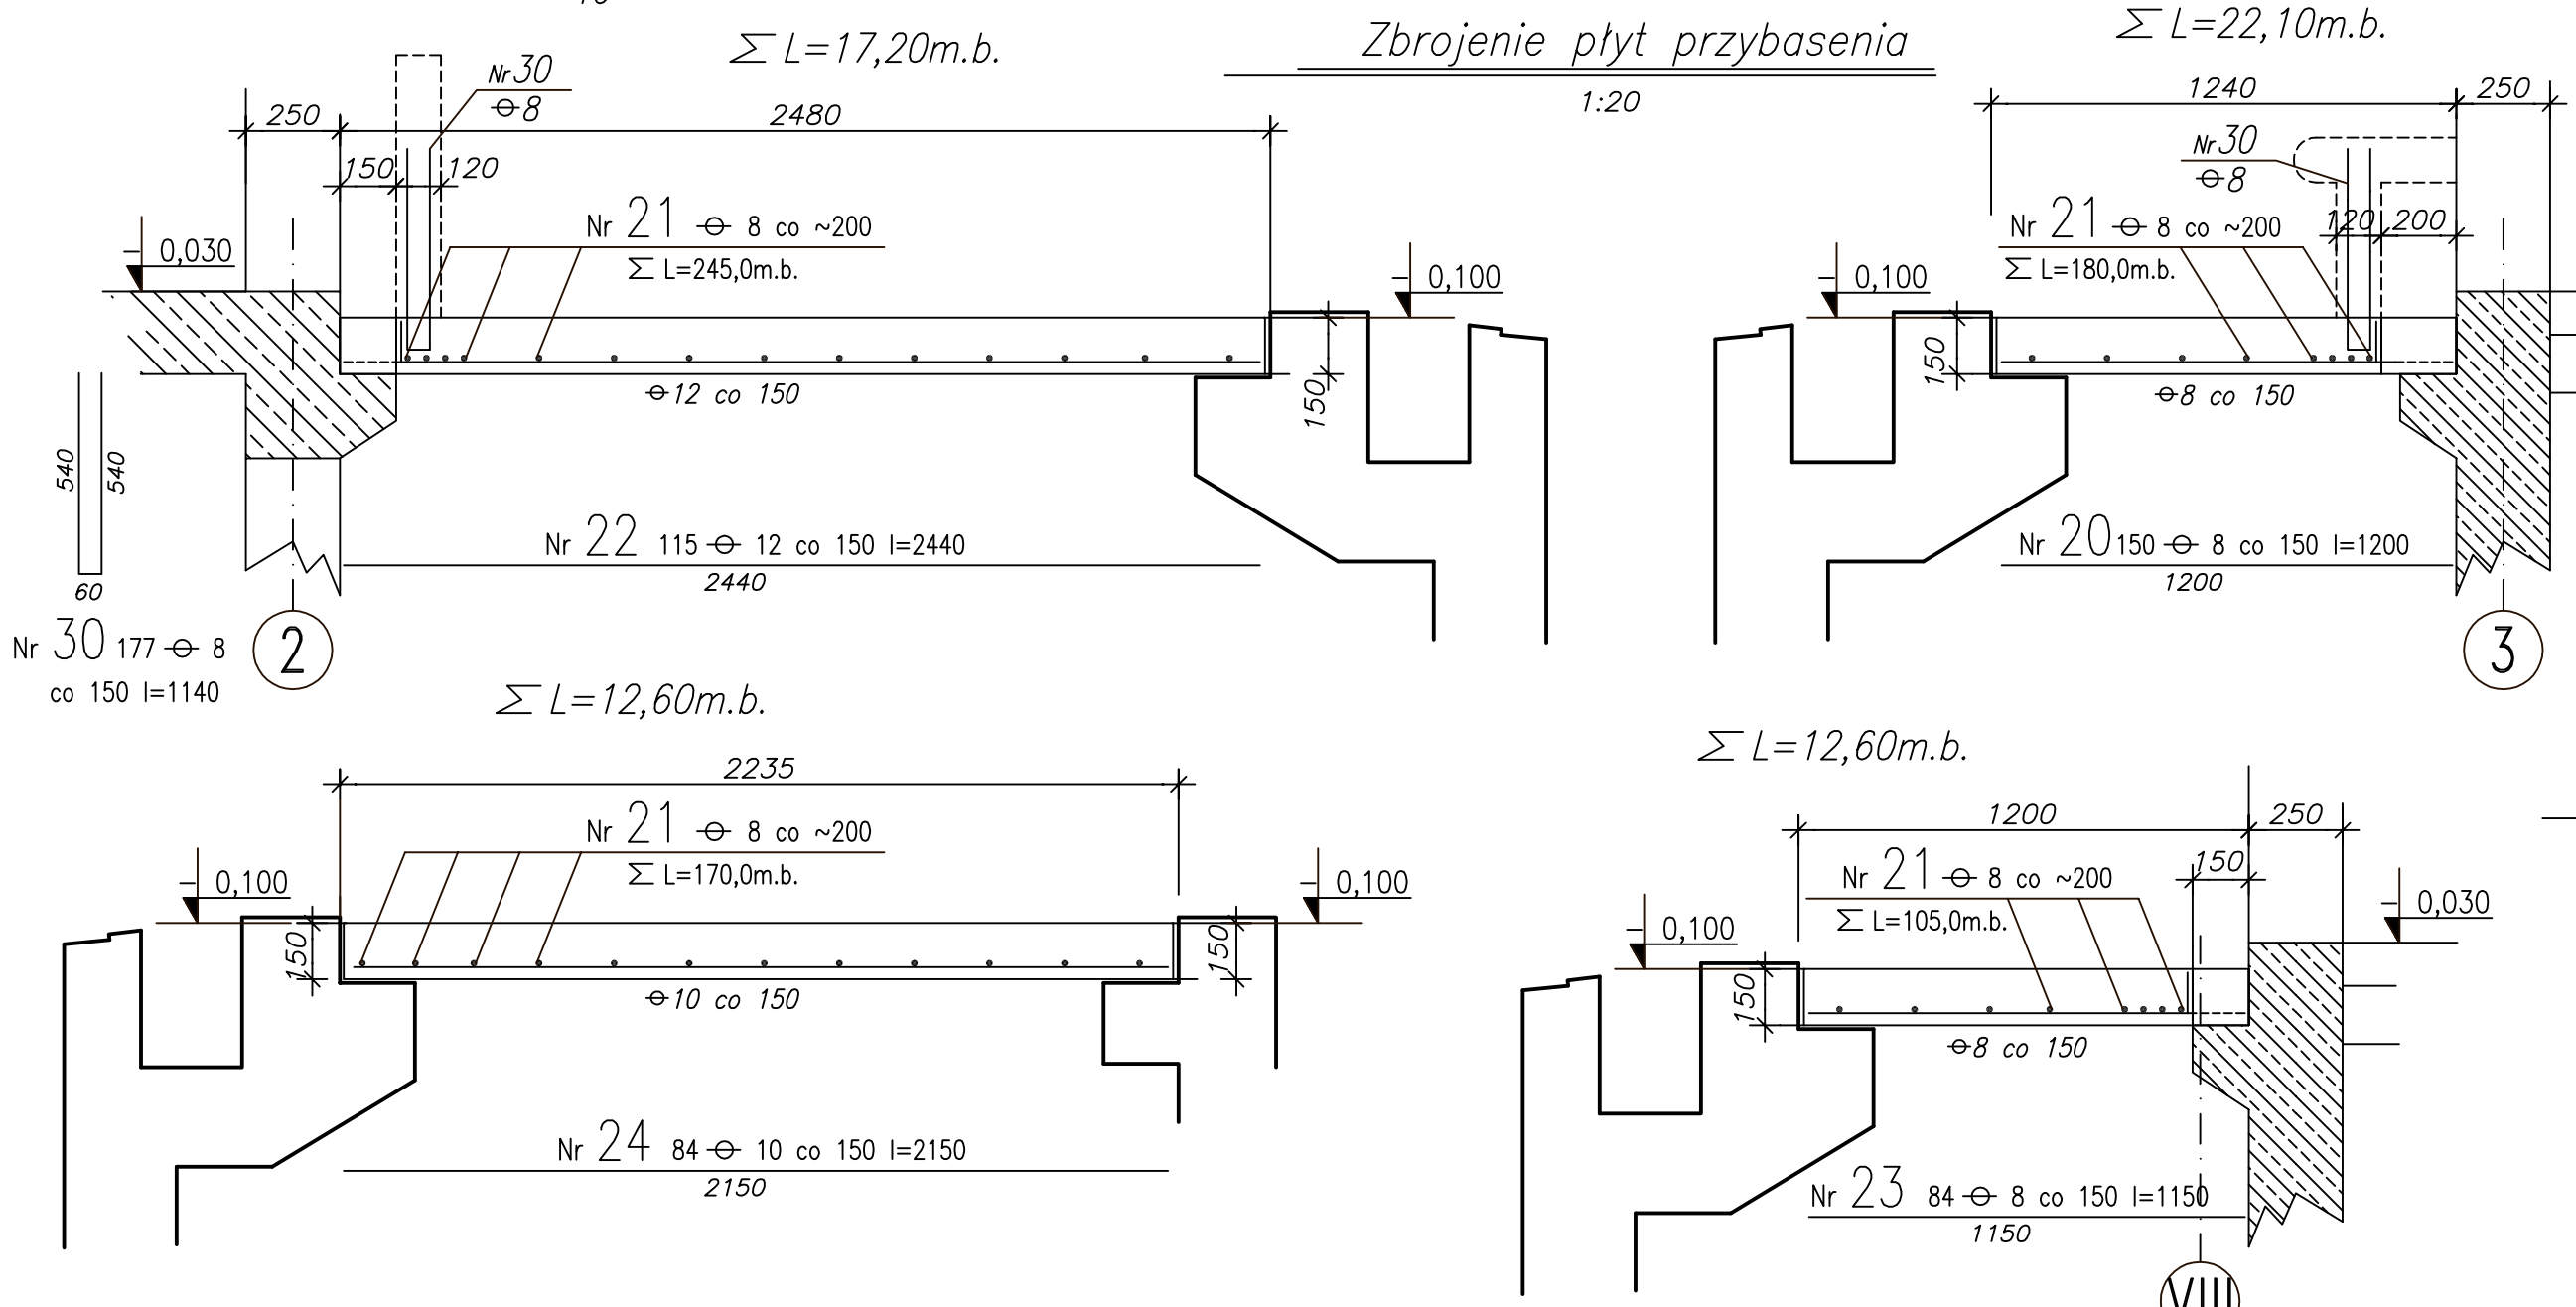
Zbrojenie płyt przybasenia
1:20

$\sum L=17,20m.b.$

Nr30
$\phi 8$
250
2480
150
120
Nr 21 $\phi$ 8 co ~200
$\sum$ L=245,0m.b.
0,030
0,100
$\phi 12$ co 150
150
540
540
60
Nr 22 115 $\phi$ 12 co 150 l=2440
2440
Nr 30 177 $\phi$ 8 co 150 l=1140
2

$\sum L=22,10m.b.$

1240
250
Nr30
$\phi 8$
Nr 21 $\phi$ 8 co ~200
$\sum$ L=180,0m.b.
120
200
0,100
150
$\phi 8$ co 150
Nr 20 150 $\phi$ 8 co 150 l=1200
1200
3

$\sum L=12,60m.b.$

2235
Nr 21 $\phi$ 8 co ~200
$\sum$ L=170,0m.b.
0,100
0,100
150
150
$\phi 10$ co 150
Nr 24 84 $\phi$ 10 co 150 l=2150
2150

$\sum L=12,60m.b.$

1200
250
Nr 21 $\phi$ 8 co ~200
150
$\sum$ L=105,0m.b.
0,100
0,030
150
$\phi 8$ co 150
Nr 23 84 $\phi$ 8 co 150 l=1150
1150
VIII